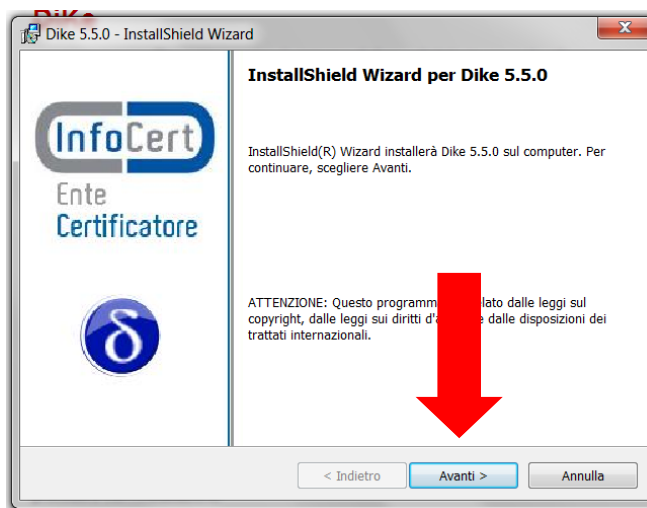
Dike 5.5.0 - InstallShield Wizard

InfoCert
Ente
Certificatore

InstallShield Wizard per Dike 5.5.0

InstallShield(R) Wizard installerà Dike 5.5.0 sul computer. Per continuare, scegliere Avanti.

ATTENZIONE: Questo programm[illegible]lato dalle leggi sul copyright, dalle leggi sui diritti d'a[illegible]e dalle disposizioni dei trattati internazionali.

< Indietro
Avanti >
Annulla